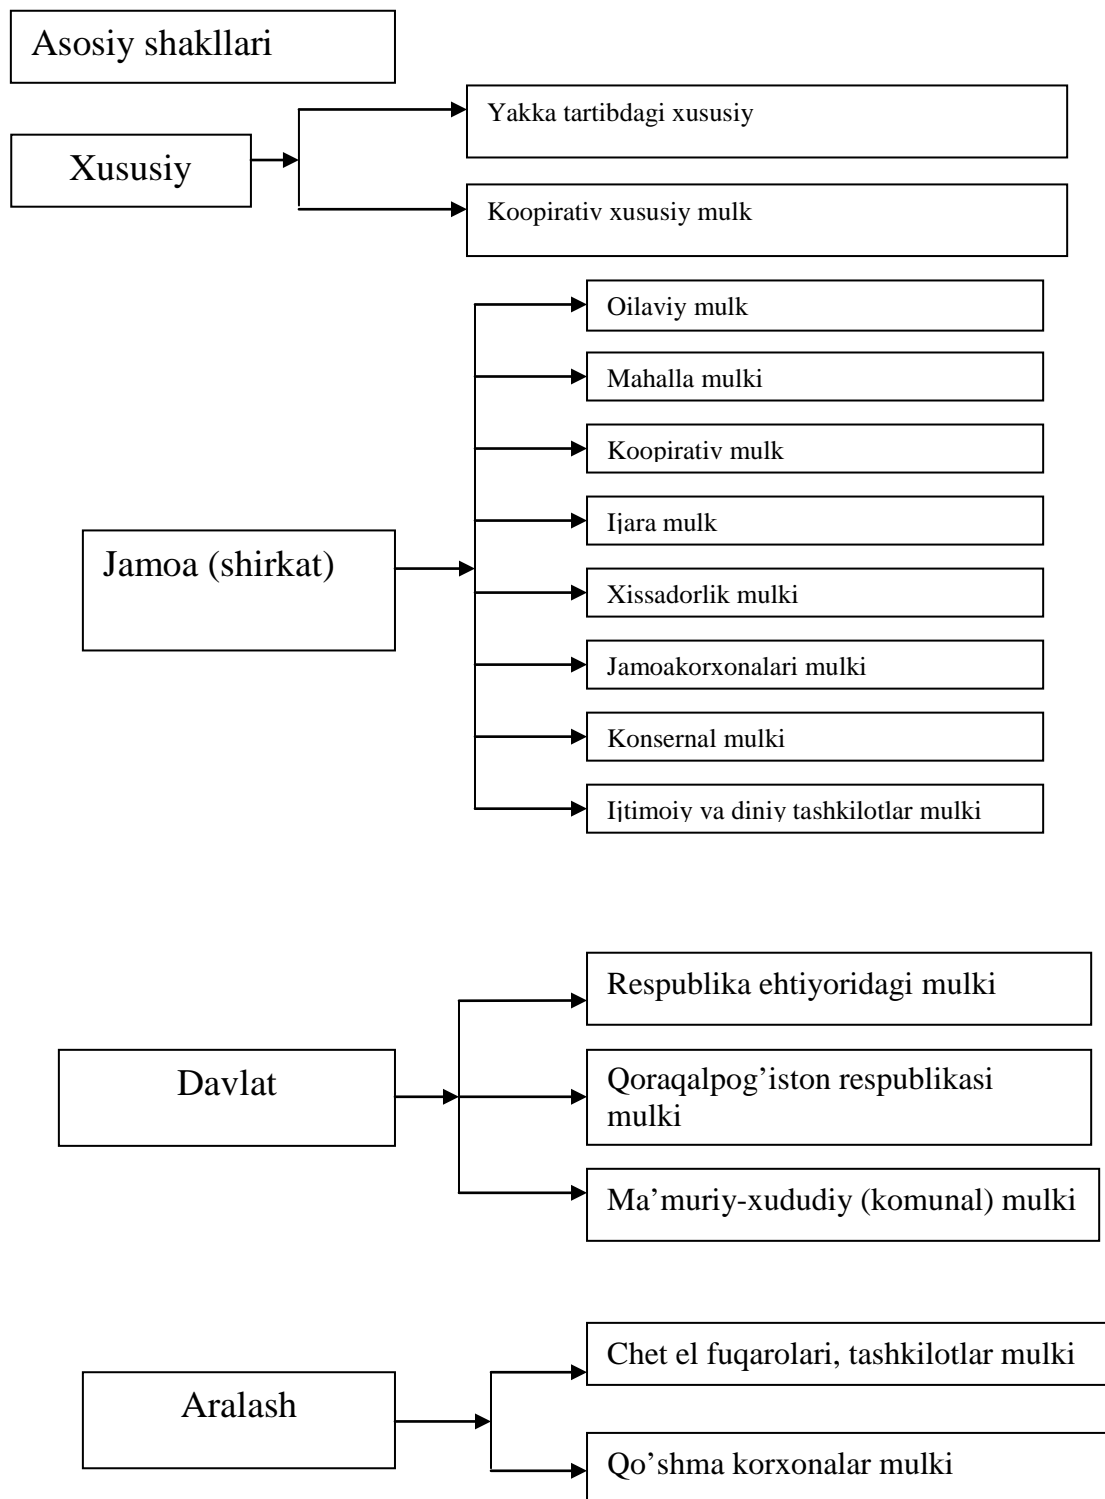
Asosiy shakllari

Xususiy

Yakka tartibdagi xususiy

Koopirativ xususiy mulk

Jamoa (shirkat)

Oilaviy mulk

Mahalla mulki

Koopirativ mulk

Ijara mulk

Xissadorlik mulki

Jamoakorxonalari mulki

Konsernal mulki

Ijtimoiy va diniy tashkilotlar mulki

Davlat

Respublika ehtiyoridagi mulki

Qoraqalpog'iston respublikasi mulki

Ma'muriy-xududiy (komunal) mulki

Aralash

Chet el fuqarolari, tashkilotlar mulki

Qo'shma korxonalar mulki